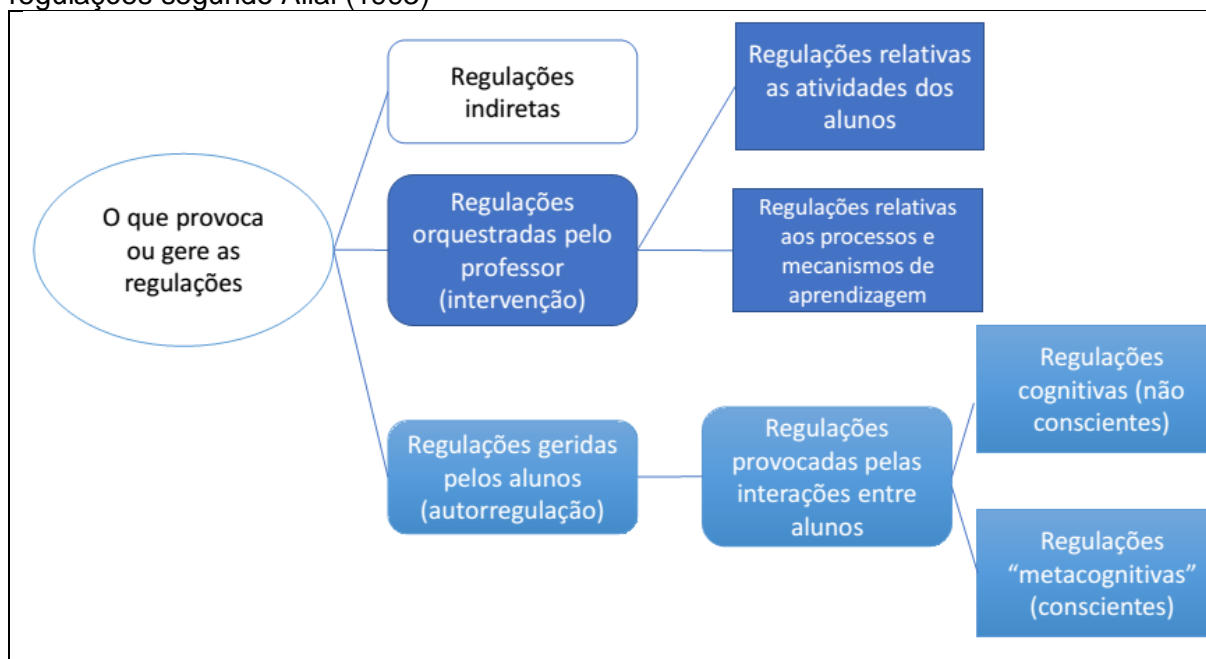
regulações segundo Allal (1988)

O que provoca ou gere as regulações

Regulações indiretas

Regulações orquestradas pelo professor (intervenção)

Regulações relativas as atividades dos alunos

Regulações relativas aos processos e mecanismos de aprendizagem

Regulações geridas pelos alunos (autorregulação)

Regulações provocadas pelas interações entre alunos

Regulações cognitivas (não conscientes)

Regulações “metacognitivas” (conscientes)